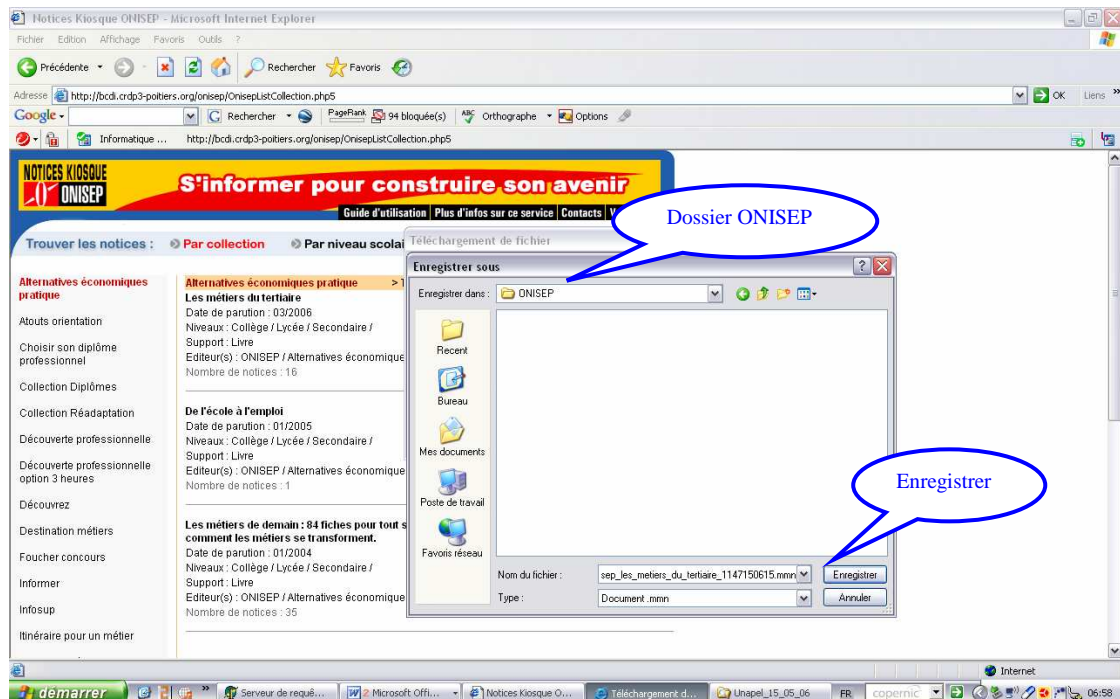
Notices Kiosque ONISEP - Microsoft Internet Explorer

Fichier Edition Affichage Favoris Outils ?

Précédente Rechercher Favoris

Adresse http://bcdi.crdp3-poitiers.org/onisep/OnisepListCollection.php5 OK Liens

Google Rechercher PageRank 94 bloquée(s) Orthographe Options

Informatique ... http://bcdi.crdp3-poitiers.org/onisep/OnisepListCollection.php5

NOTICES KIOSQUE ONISEP

S'informer pour construire son avenir

Guide d'utilisation | Plus d'infos sur ce service | Contacts | V

Trouver les notices : Par collection Par niveau scolai

Alternatives économiques pratique

Atouts orientation

Choisir son diplôme professionnel

Collection Diplômes

Collection Réadaptation

Découverte professionnelle

Découverte professionnelle option 3 heures

Découvrez

Destination métiers

Foucher concours

Informer

Infosup

Itinéraire pour un métier

Alternatives économiques pratique > 1

Les métiers du tertiaire
Date de parution : 03/2006
Niveaux : Collège / Lycée / Secondaire /
Support : Livre
Editeur(s) : ONISEP / Alternatives économique
Nombre de notices : 16

De l'école à l'emploi
Date de parution : 01/2005
Niveaux : Collège / Lycée / Secondaire /
Support : Livre
Editeur(s) : ONISEP / Alternatives économique
Nombre de notices : 1

Les métiers de demain : 84 fiches pour tout s
comment les métiers se transforment.
Date de parution : 01/2004
Niveaux : Collège / Lycée / Secondaire /
Support : Livre
Editeur(s) : ONISEP / Alternatives économique
Nombre de notices : 35

Téléchargement de fichier

Enregistrer sous

Enregistrer dans : ONISEP

Recent

Bureau

Mes documents

Poste de travail

Favoris réseau

Nom du fichier : sep_les_metiers_du_tertiaire_1147150615.mmn

Type : Document .mmn

Enregistrer

Annuler

Dossier ONISEP

Enregistrer

Internet

démarrer Serveur de requê... 2 Microsoft Offi... Notices Kiosque O... Téléchargement d... Unapel_15_05_06 FR copernic 06:58